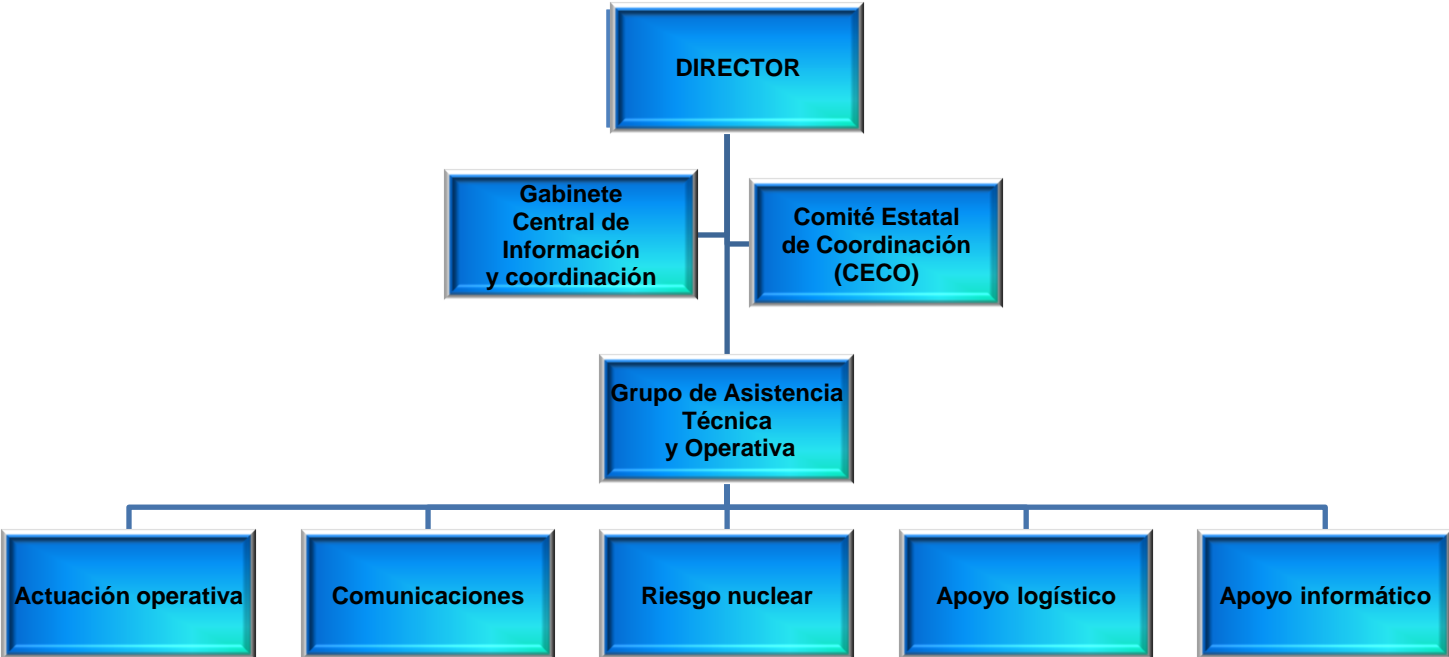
DIRECTOR

Gabinete Central de Información y coordinación

Comité Estatal de Coordinación (CECO)

Grupo de Asistencia Técnica y Operativa

Actuación operativa

Comunicaciones

Riesgo nuclear

Apoyo logístico

Apoyo informático